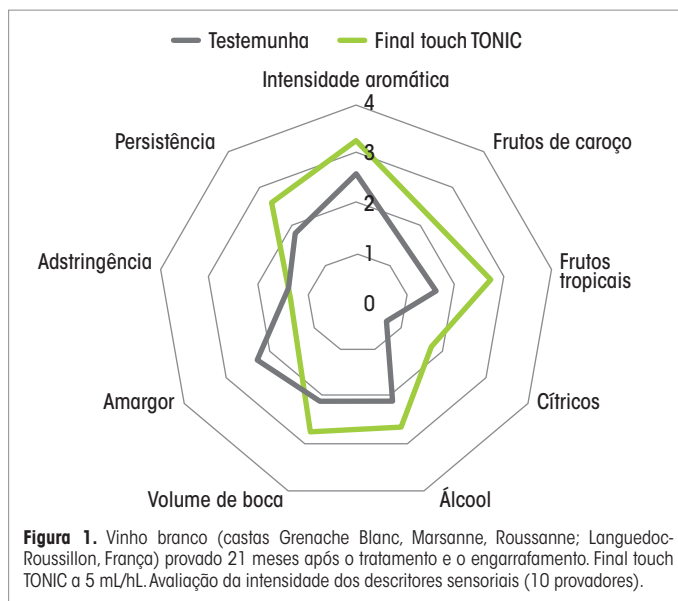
Testemunha
Final touch TONIC

Intensidade aromática
4
3
2
1
0
Frutos de caroço
Frutos tropicais
Cítricos
Álcool
Volume de boca
Amargor
Adstringência
Persistência

**Figura 1.** Vinho branco (castas Grenache Blanc, Marsanne, Roussanne; Languedoc-Roussillon, França) provado 21 meses após o tratamento e o engarrafamento. Final touch TONIC a 5 mL/hL. Avaliação da intensidade dos descritores sensoriais (10 provadores).